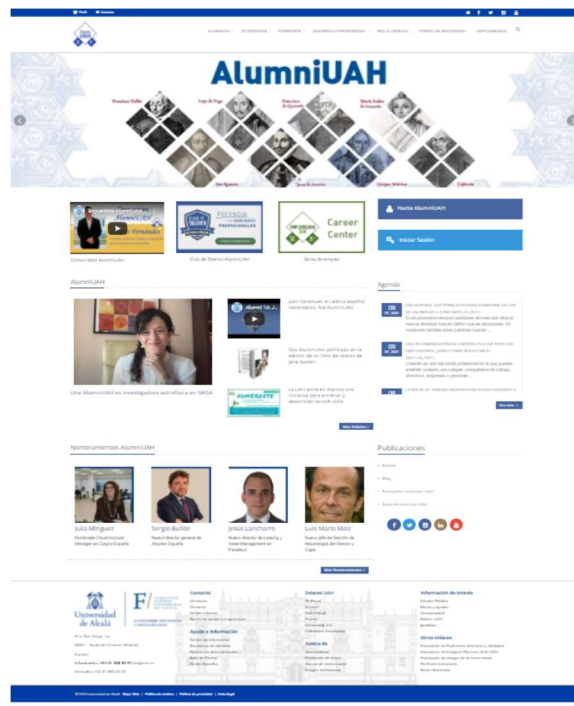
AlumniUAH

Francisco Vallés
Lope de Vega
Francisco de Quevedo
María Isidra de Guzmán
San Ignacio
Juan de Austria
Enrique Molina
Calderón

Career Center

Hazte AlumniUAH

Iniciar Sesión

Comunidad AlumniUAH
Club de Talento AlumniUAH
Bolsa de empleo

AlumniUAH

Una AlumniUAH en investigadora astrofísica en NASA

Agenda

Publicaciones

Nombramientos AlumniUAH

Julio Mínguez
Sergio Bullón
Jesús Lancharro
Luis María Maíz

Universidad de Alcalá

Contacto
Enlaces UAH
Información de interés
Ayuda e información
Acerca de
Otros enlaces